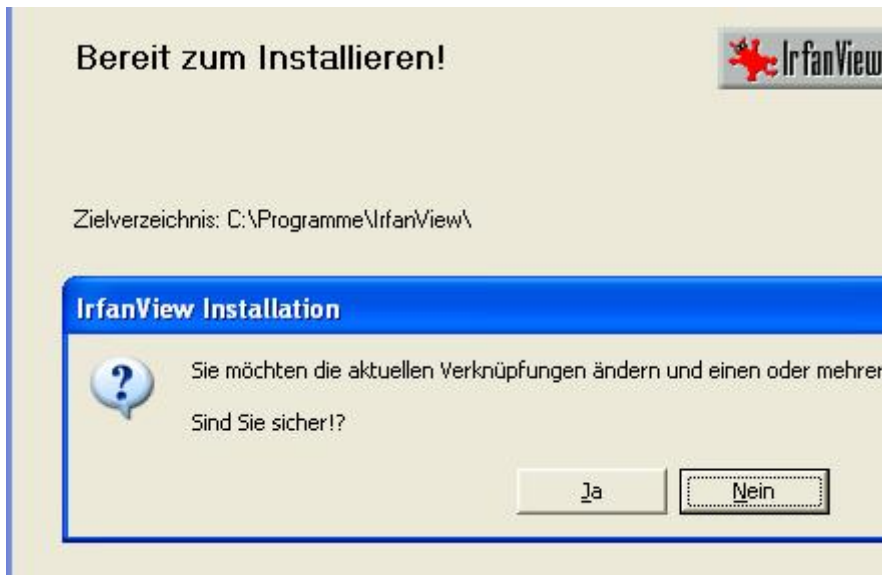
Bereit zum Installieren!

IrfanView

Zielverzeichnis: C:\Programme\IrfanView\

IrfanView Installation

Sie möchten die aktuellen Verknüpfungen ändern und einen oder mehrer

Sind Sie sicher!?

Ja

Nein